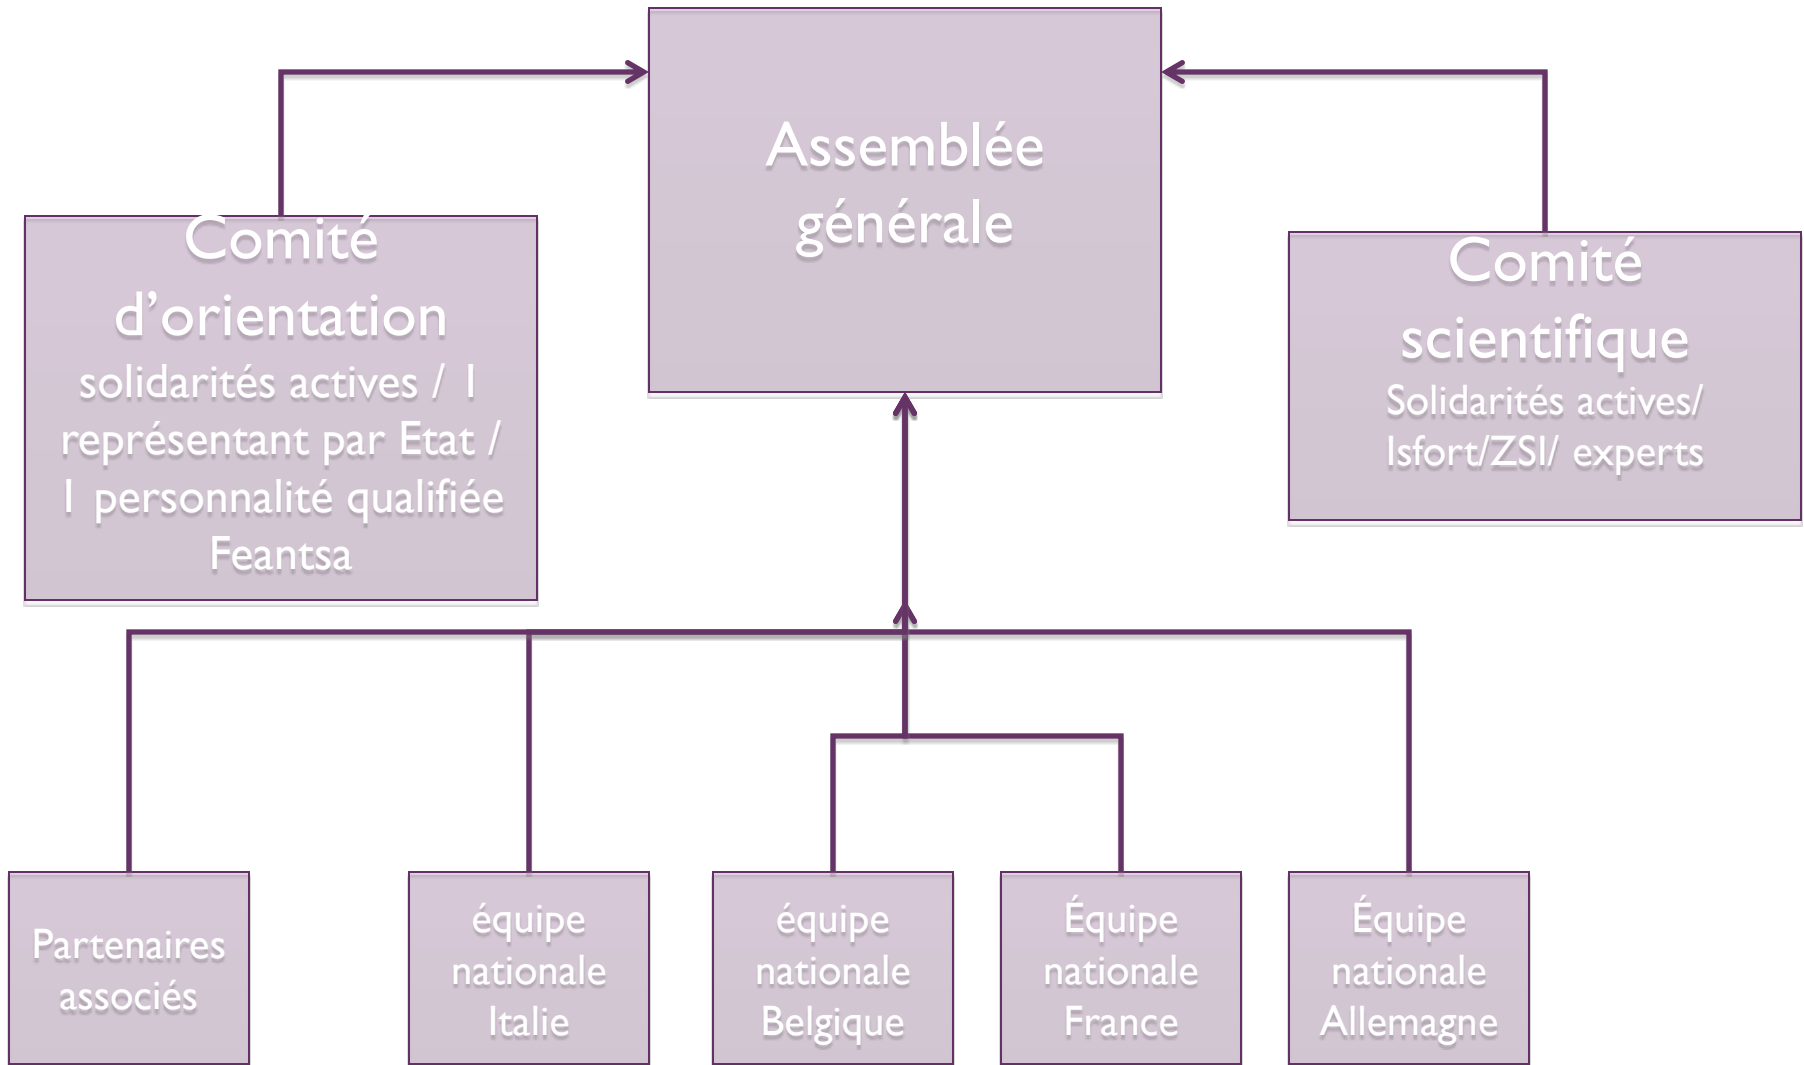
Assemblée générale

Comité d'orientation
solidarités actives / 1 représentant par Etat / 1 personnalité qualifiée Feantsa

Comité scientifique
Solidarités actives/ Isfort/ZSI/ experts

Partenaires associés

équipe nationale Italie

équipe nationale Belgique

Équipe nationale France

Équipe nationale Allemagne